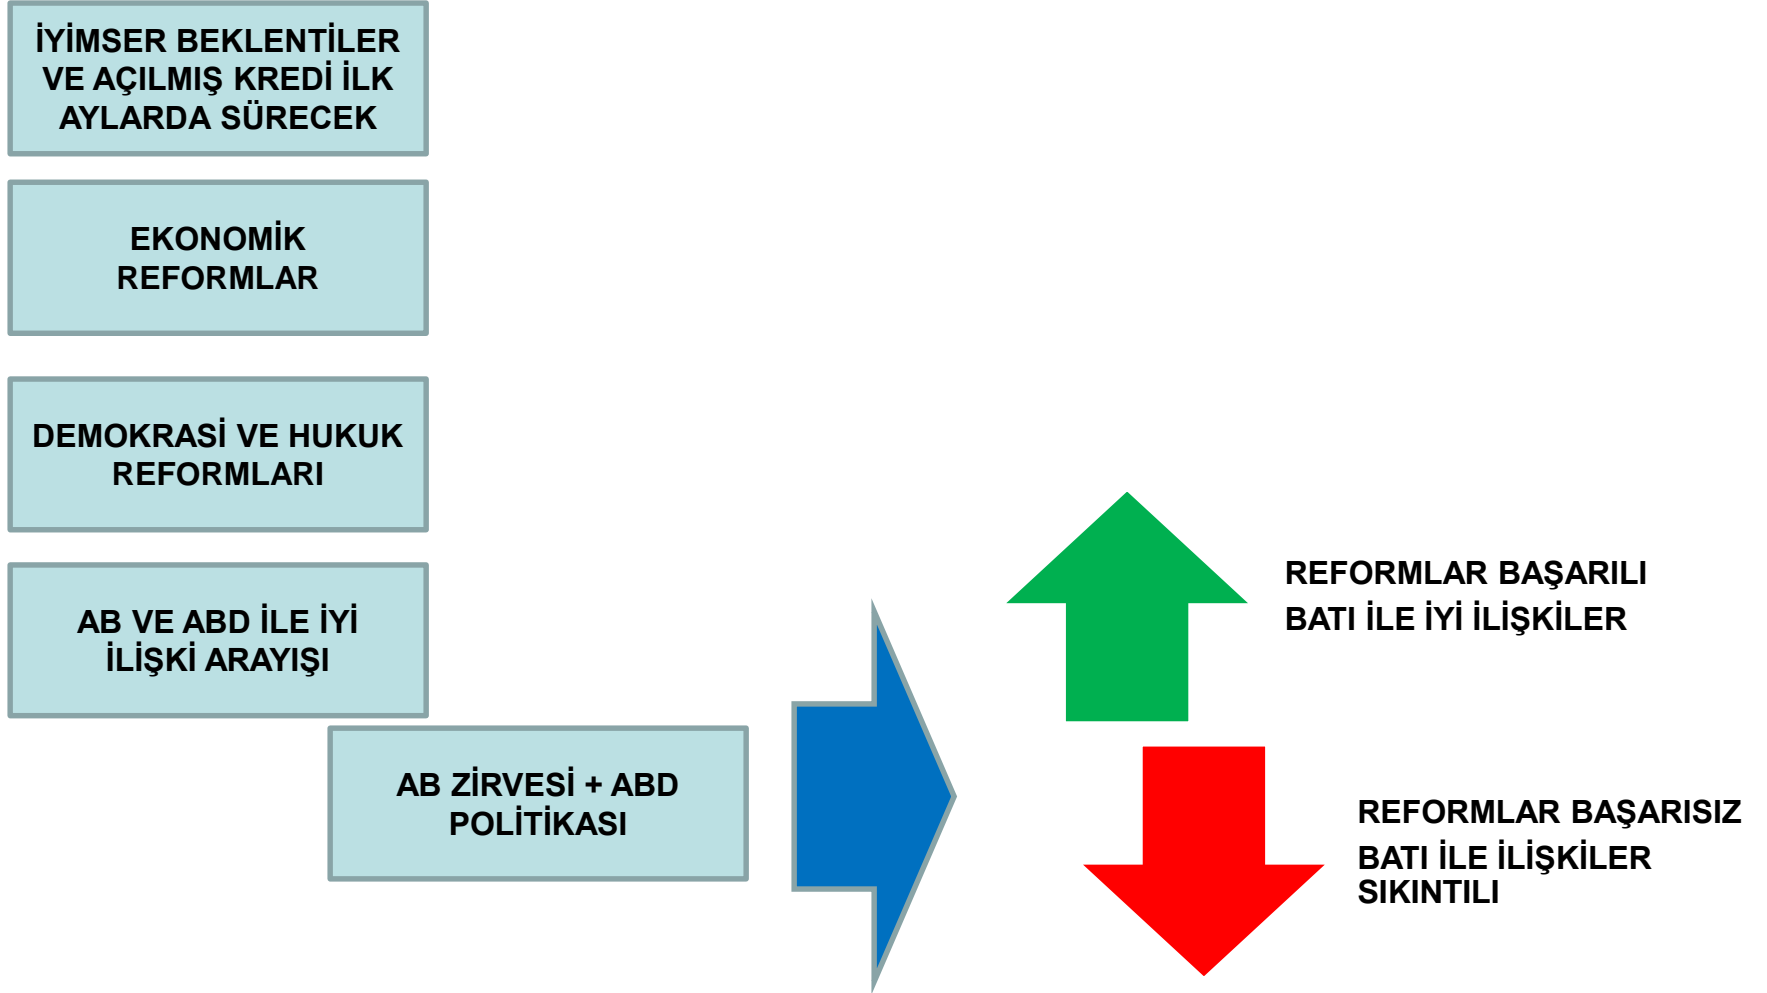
İYİMSER BEKLENTİLER VE AÇILMIŞ KREDİ İLK AYLARDA SÜRECEK

EKONOMİK REFORMLAR

DEMOKRASİ VE HUKUK REFORMLARI

AB VE ABD İLE İYİ İLİŞKİ ARAYIŞI

AB ZİRVESİ + ABD POLİTİKASI

REFORMLAR BAŞARILI
BATI İLE İYİ İLİŞKİLER

REFORMLAR BAŞARISIZ
BATI İLE İLİŞKİLER SIKINTILI